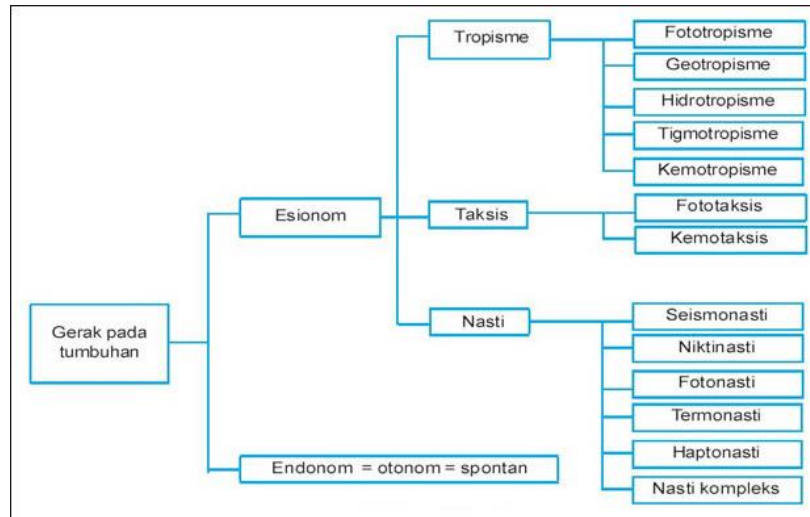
Gerak pada tumbuhan

Esionom

Tropisme

Fototropisme

Geotropisme

Hidrotropisme

Tigmotropisme

Kemotropisme

Taksis

Fototaksis

Kemotaksis

Nasti

Seismonasti

Niktinasti

Fotonasti

Termonasti

Haptonasti

Nasti kompleks

Endonom = otonom = spontan